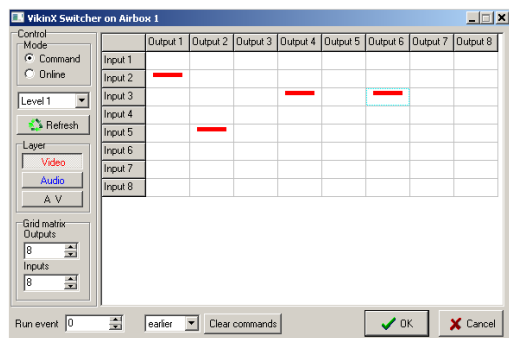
VikinX Switcher on Airbox 1

Control
Mode
Command
Online
Level 1
Refresh
Layer
Video
Audio
A V
Grid matrix
Outputs
8
Inputs
8

| | Output 1 | Output 2 | Output 3 | Output 4 | Output 5 | Output 6 | Output 7 | Output 8 |
|---|---|---|---|---|---|---|---|---|
| Input 1 | | | | | | | | |
| Input 2 | | | | | | | | |
| Input 3 | | | | | | | | |
| Input 4 | | | | | | | | |
| Input 5 | | | | | | | | |
| Input 6 | | | | | | | | |
| Input 7 | | | | | | | | |
| Input 8 | | | | | | | | |

Run event 0 earlier Clear commands OK Cancel